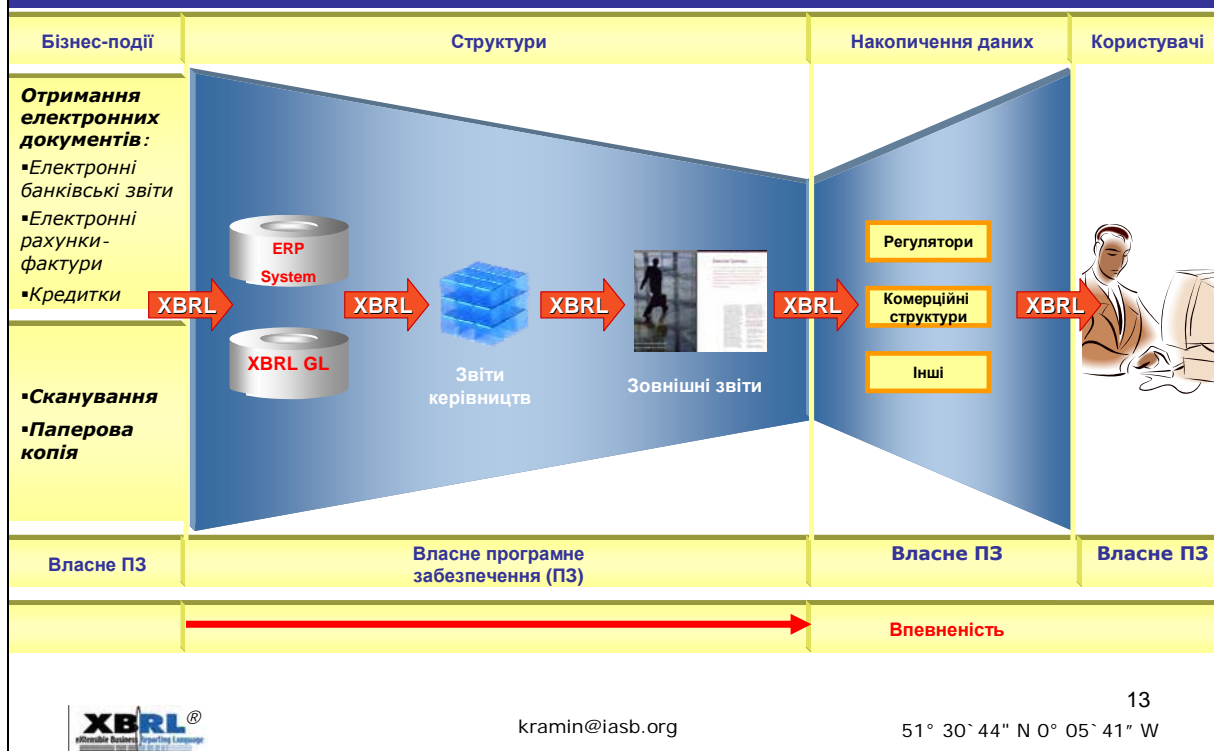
Бізнес-події

Структури

Накопичення даних

Користувачі

Отримання електронних документів:
▪Електронні банківські звіти
▪Електронні рахунки-фактури
▪Кредитки

▪Сканування
▪Паперова копія

XBRL

ERP System

XBRL GL

XBRL

Звіти керівництв

XBRL

Зовнішні звіти

XBRL

Регулятори

Комерційні структури

Інші

XBRL

Власне ПЗ

Власне програмне забезпечення (ПЗ)

Власне ПЗ

Власне ПЗ

Впевненість

XBRL®
eXtensible Business Reporting Language

kramin@iasb.org

13

51° 30`44" N 0° 05`41″ W